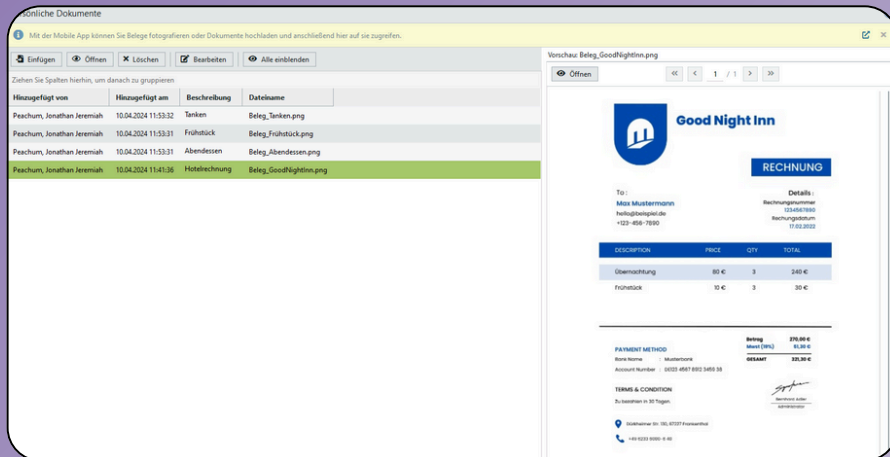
rsönliche Dokumente

Mit der Mobile App können Sie Belege fotografieren oder Dokumente hochladen und anschließend hier auf sie zugreifen.

Einfügen | Öffnen | Löschen | Bearbeiten | Alle einblenden

Ziehen Sie Spalten hierhin, um danach zu gruppieren

| Hinzugefügt von | Hinzugefügt am | Beschreibung | Dateiname |
|---|---|---|---|
| Peachum, Jonathan Jeremiah | 10.04.2024 11:53:32 | Tanken | Beleg_Tanken.png |
| Peachum, Jonathan Jeremiah | 10.04.2024 11:53:31 | Frühstück | Beleg_Frühstück.png |
| Peachum, Jonathan Jeremiah | 10.04.2024 11:53:31 | Abendessen | Beleg_Abendessen.png |
| Peachum, Jonathan Jeremiah | 10.04.2024 11:41:36 | Hotelrechnung | Beleg_GoodNightInn.png |

Vorschau: Beleg_GoodNightInn.png

Öffnen | « | ‹ | 1 / 1 | › | »

Good Night Inn

RECHNUNG

To :
Max Mustermann
hello@beispiel.de
+123-456-7890

Details :
Rechnungsnummer
1234567890
Rechungsdatum
17.02.2022

| DESCRIPTION | PRICE | QTY | TOTAL |
|---|---|---|---|
| Übernachtung | 80 € | 3 | 240 € |
| Frühstück | 10 € | 3 | 30 € |

Betrag 270,00 €
Mwst (19%) 51,30 €
GESAMT 321,30 €

PAYMENT METHOD
Bank Name : Musterbank
Account Number : 0023 4567 8912 3456 38

TERMS & CONDITION
Zu bezahlen in 30 Tagen.

Bernhard Adler
Administrator

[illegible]

+49 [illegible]